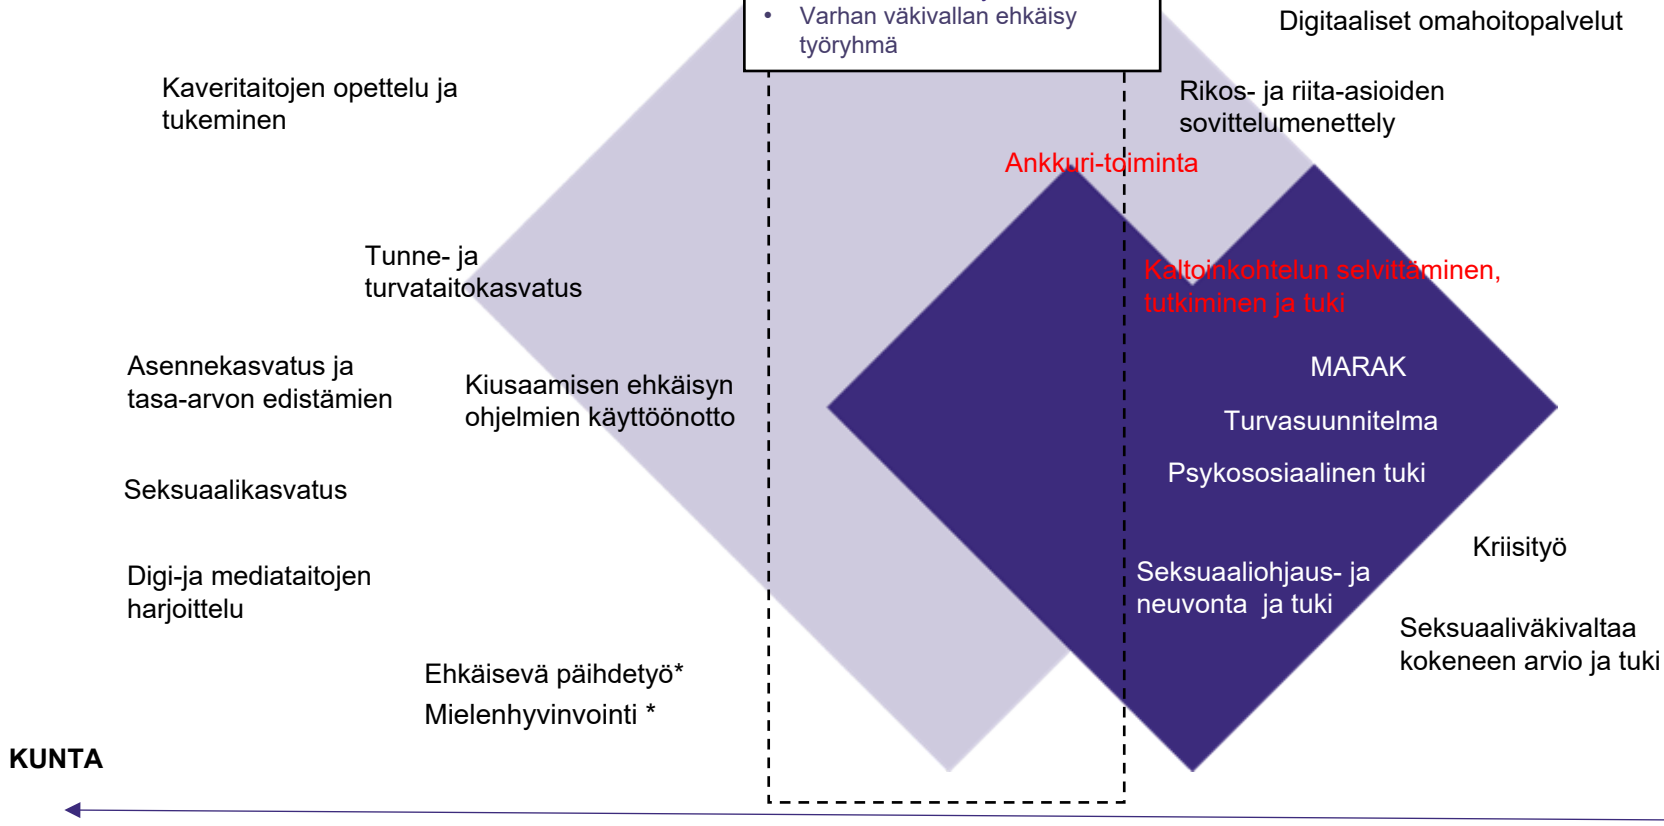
• Varhan väkivallan ehkäisy työryhmä

Digitaaliset omahoitopalvelut

Kaveritaitojen opettelu ja tukeminen

Rikos- ja riita-asioiden sovittelumenettely

Ankkuri-toiminta

Tunne- ja turvataitokasvatus

Kaltoinkohtelun selvittäminen, tutkiminen ja tuki

MARAK

Asennekasvatus ja tasa-arvon edistämien

Kiusaamisen ehkäisyn ohjelmien käyttöönotto

Turvasuunnitelma

Psykososiaalinen tuki

Seksuaalikasvatus

Kriisityö

Digi-ja mediataitojen harjoittelu

Seksuaaliohjaus- ja neuvonta ja tuki

Seksuaaliväkivaltaa kokeneen arvio ja tuki

Ehkäisevä päihdetyö*

Mielenhyvinvointi *

KUNTA